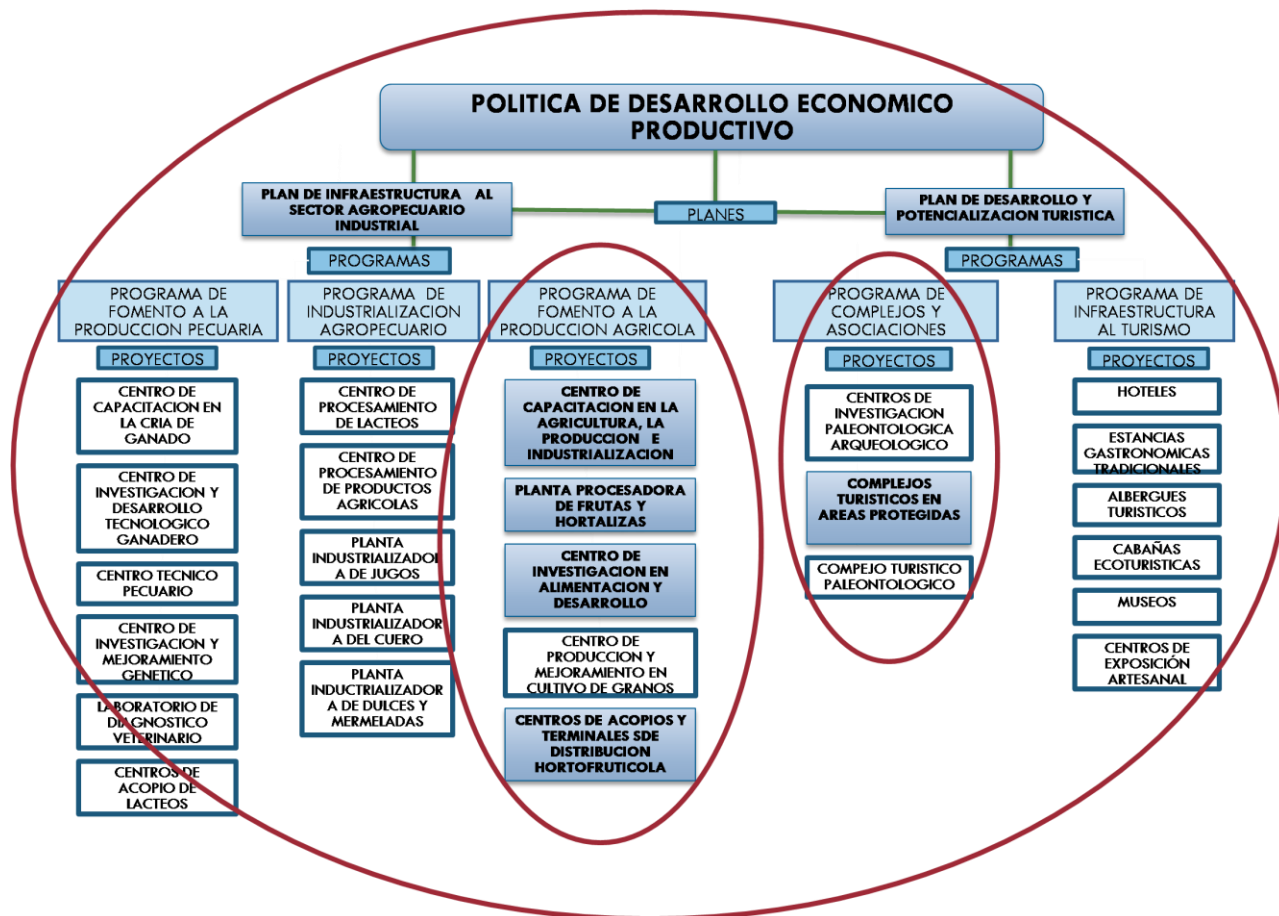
POLITICA DE DESARROLLO ECONOMICO PRODUCTIVO

PLAN DE INFRAESTRUCTURA AL SECTOR AGROPECUARIO INDUSTRIAL

PLANES

PLAN DE DESARROLLO Y POTENCIALIZACION TURISTICA

PROGRAMAS

PROGRAMAS

PROGRAMA DE FOMENTO A LA PRODUCCION PECUARIA

PROYECTOS

CENTRO DE CAPACITACION EN LA CRIA DE GANADO

CENTRO DE INVESTIGACION Y DESARROLLO TECNOLOGICO GANADERO

CENTRO TECNICO PECUARIO

CENTRO DE INVESTIGACION Y MEJORAMIENTO GENETICO

LABORATORIO DE DIAGNOSTICO VETERINARIO

CENTROS DE ACOPIO DE LACTEOS

PROGRAMA DE INDUSTRIALIZACION AGROPECUARIO

PROYECTOS

CENTRO DE PROCESAMIENTO DE LACTEOS

CENTRO DE PROCESAMIENTO DE PRODUCTOS AGRICOLAS

PLANTA INDUSTRIALIZADORA DE JUGOS

PLANTA INDUSTRIALIZADORA DEL CUERO

PLANTA INDUCTRIALIZADORA DE DULCES Y MERMELADAS

PROGRAMA DE FOMENTO A LA PRODUCCION AGRICOLA

PROYECTOS

CENTRO DE CAPACITACION EN LA AGRICULTURA, LA PRODUCCION E INDUSTRIALIZACION

PLANTA PROCESADORA DE FRUTAS Y HORTALIZAS

CENTRO DE INVESTIGACION EN ALIMENTACION Y DESARROLLO

CENTRO DE PRODUCCION Y MEJORAMIENTO EN CULTIVO DE GRANOS

CENTROS DE ACOPIOS Y TERMINALES SDE DISTRIBUCION HORTOFRUTICOLA

PROGRAMA DE COMPLEJOS Y ASOCIACIONES

PROYECTOS

CENTROS DE INVESTIGACION PALEONTOLOGICA ARQUEOLOGICO

COMPLEJOS TURISTICOS EN AREAS PROTEGIDAS

COMPEJO TURISTICO PALEONTOLOGICO

PROGRAMA DE INFRAESTRUCTURA AL TURISMO

PROYECTOS

HOTELES

ESTANCIAS GASTRONOMICAS TRADICIONALES

ALBERGUES TURISTICOS

CABAÑAS ECOTURISTICAS

MUSEOS

CENTROS DE EXPOSICIÓN ARTESANAL